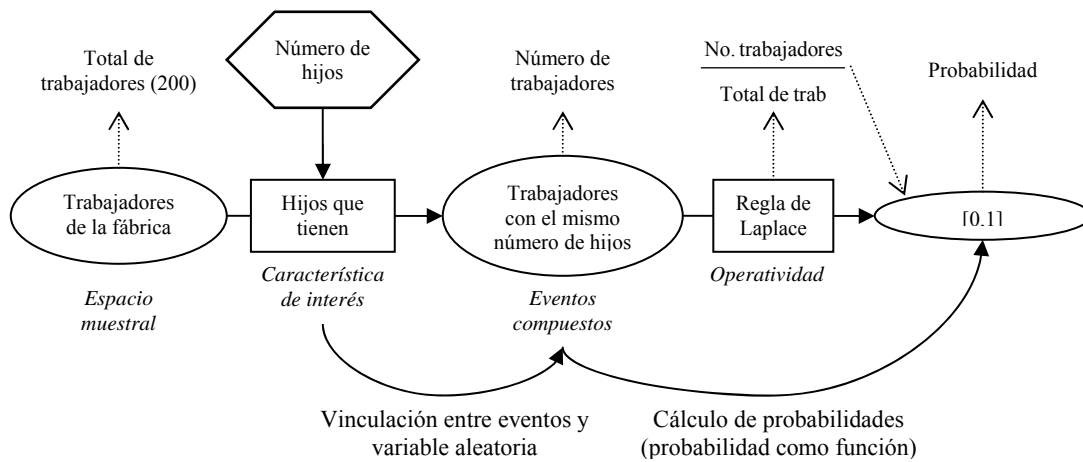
Total de trabajadores (200)

Número de hijos

Número de trabajadores

$\frac{\text{No. trabajadores}}{\text{Total de trab}}$

Probabilidad

Trabajadores de la fábrica

Hijos que tienen

Trabajadores con el mismo número de hijos

Regla de Laplace

[0.1]

Espacio muestral

Característica de interés

Eventos compuestos

Operatividad

Vinculación entre eventos y variable aleatoria

Cálculo de probabilidades (probabilidad como función)